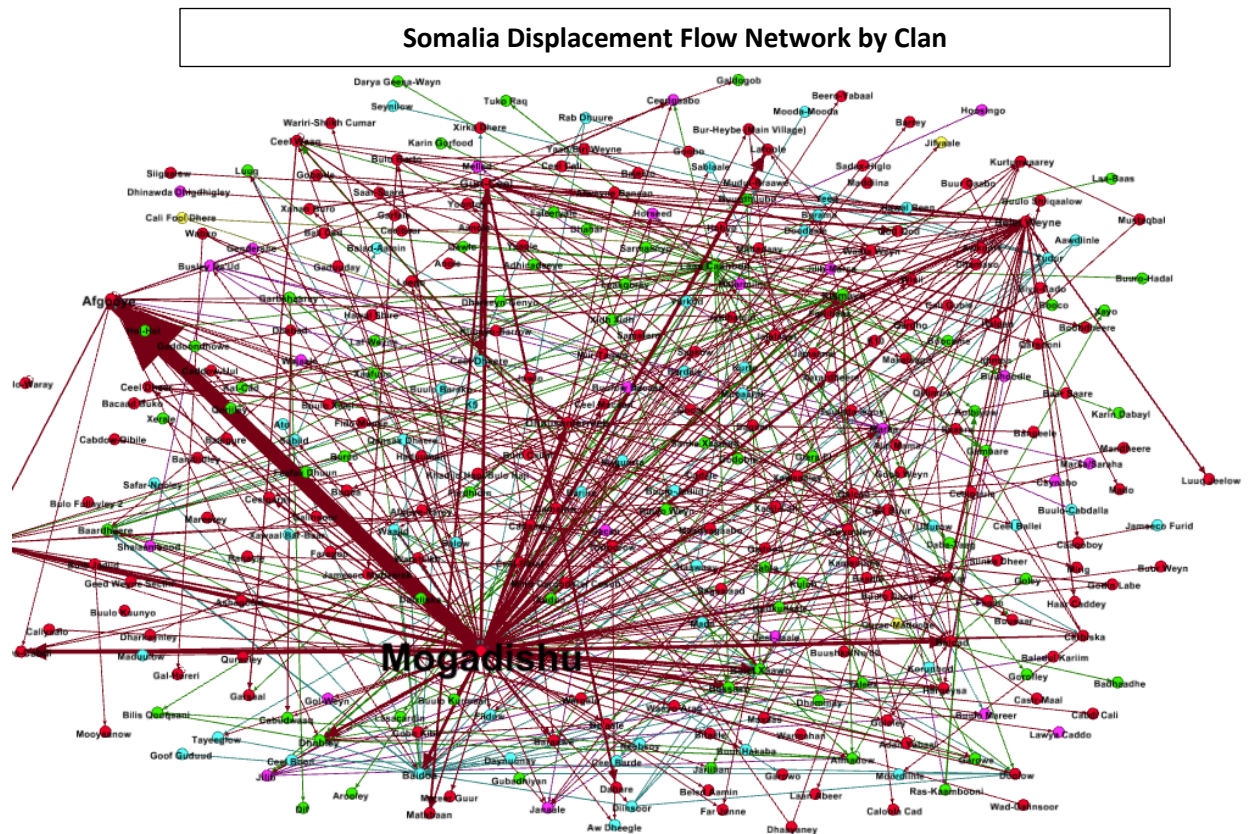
Somalia Displacement Flow Network by Clan

Darya Geesa-Wayn
Galdogob
Tuko Raq
Seynikow
Rab Dhuure
Beero Tabaal
Mooda-Mooda
Hosingo
Wariri-Sheikh Cumar
Xirka Dhere
Bur-Heybe (Main Village)
Ceel Wasq
Karin Gorfood
Jilyaale
Siigaalow
Dhinawda Dhadhigley
Cali Fool Dhere
Kurtunwaarey
Laa-Baas
Musqaqbal
Beledweyne
Awdiinle
Busley
Bisuro-Hadal
Afgooye
Ceel Dheer
Bacaad
Xerale
Cabdow Qibile
Karin Dabayl
Luuq Jeelow
Balo Faaqley 2
Safar-Nooley
Buulo-Cabdalla
Jameeco Furid
Baardheere
Shalambood
Ceel Ballei
Bulo Weyn
Geed Weyne Secen
Buulo Xaunyo
Gomo Labe
Haaw Gaddey
Caliyoro
Mogadishu
Qoryoley
Gal-Hareri
Badhaadhe
Mooyaanow
Bilis Qooqaani
Tayeeglow
Goof Gudood
Castel Cali
Lawya Caddo
Baidoa
Ceel Barde
Dhusamareb
Dinsoor
Aw Dheegle
Ras-Kaambooni
Wad-Guhnsoor
Dhapaney
Calouu Cad
Farsonne
Arooley
Jiliib
Mateeaan
Dhobley
Jameeco
Gubadhiyen
Dayniunay
Dambe
Mareerey
Qurey
Galgaal
Marka
Wanlaweyn